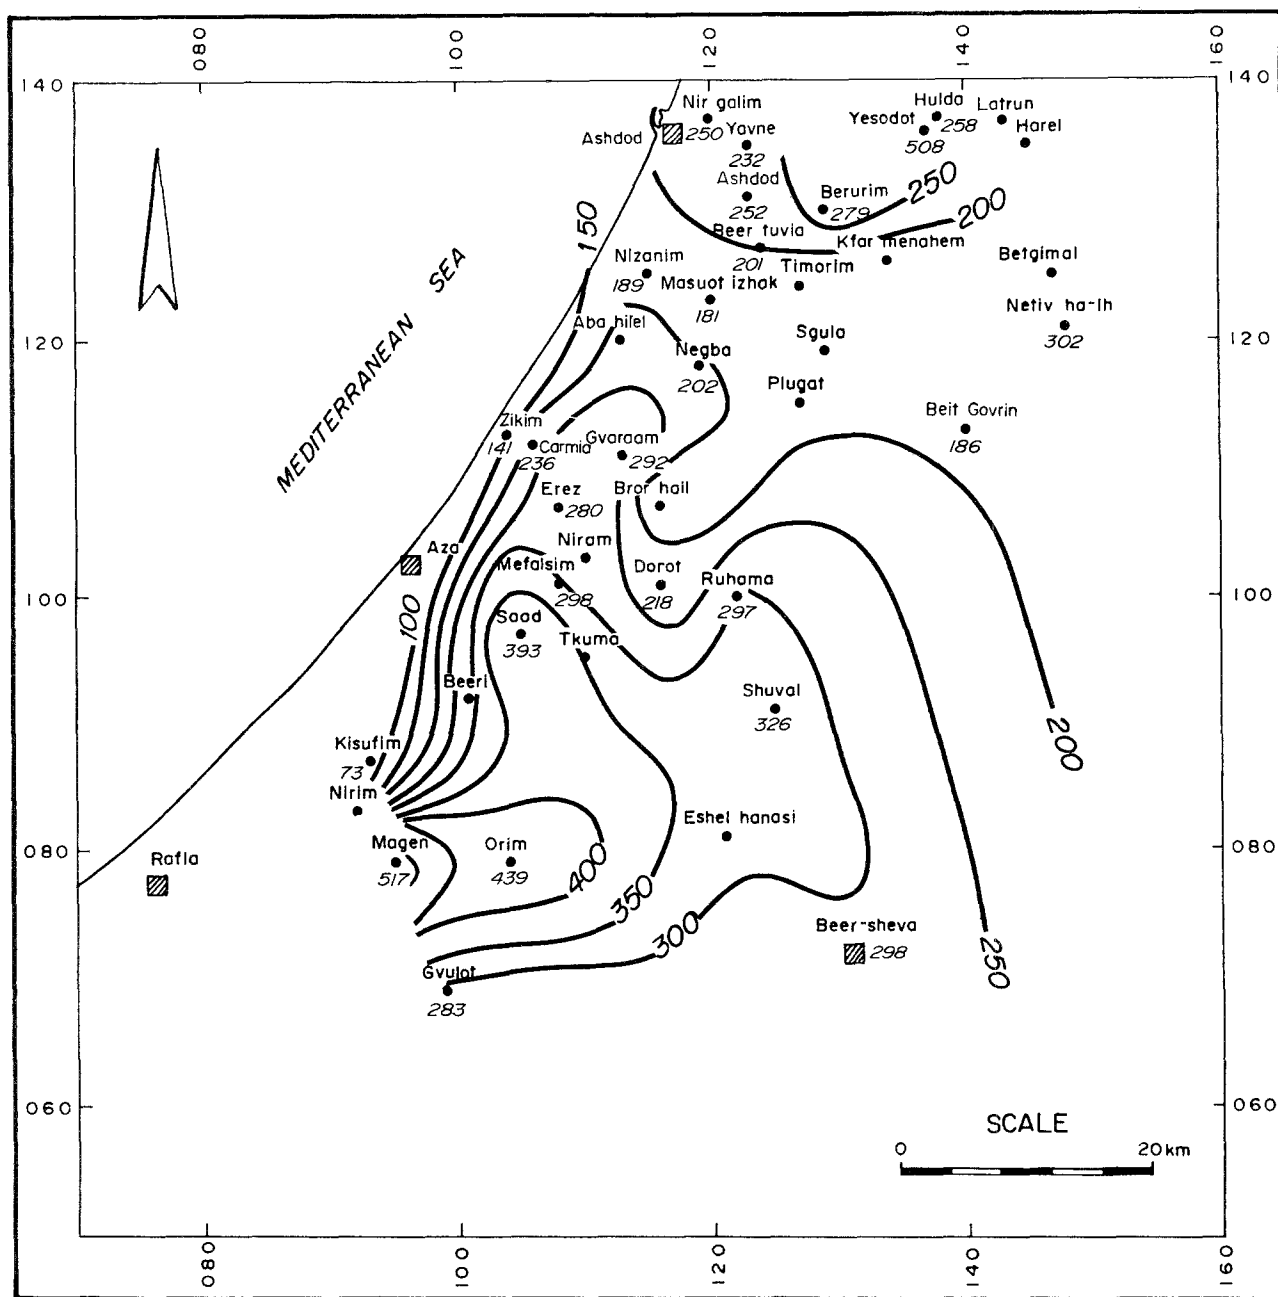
080
100
120
140
160

140
120
100
080
060

140
120
100
080
060

MEDITERRANEAN SEA

Nir galim
Ashdod 250
Yavne 232
Hulda 258
Yesodot 508
Latrun
Harel
Ashdod 252
Berurim 279
250
200
150
Beer tuvia 201
Kfar menahem
Timorim
Betgimal
Nizanim 189
Masuot izhak 181
Netiv ha-lh 302
Aba hilel
Sgula
Negba 202
Plugat
Beit Govrin 186
Zikim 141
Carmia 236
Gvaraam 292
Erez 280
Bror hail
Niram
Aza
Mefalsim 298
Dorot 218
Ruhama 297
100
Saad 393
Tkuma
Shuval 326
Beeri
200
Kisufim 73
Nirim
Eshel hanasi
Magen 517
Orim 439
Rafia
400
350
300
Beer-sheva 298
250
Gvulot 283

SCALE
0
20km

080
100
120
140
160